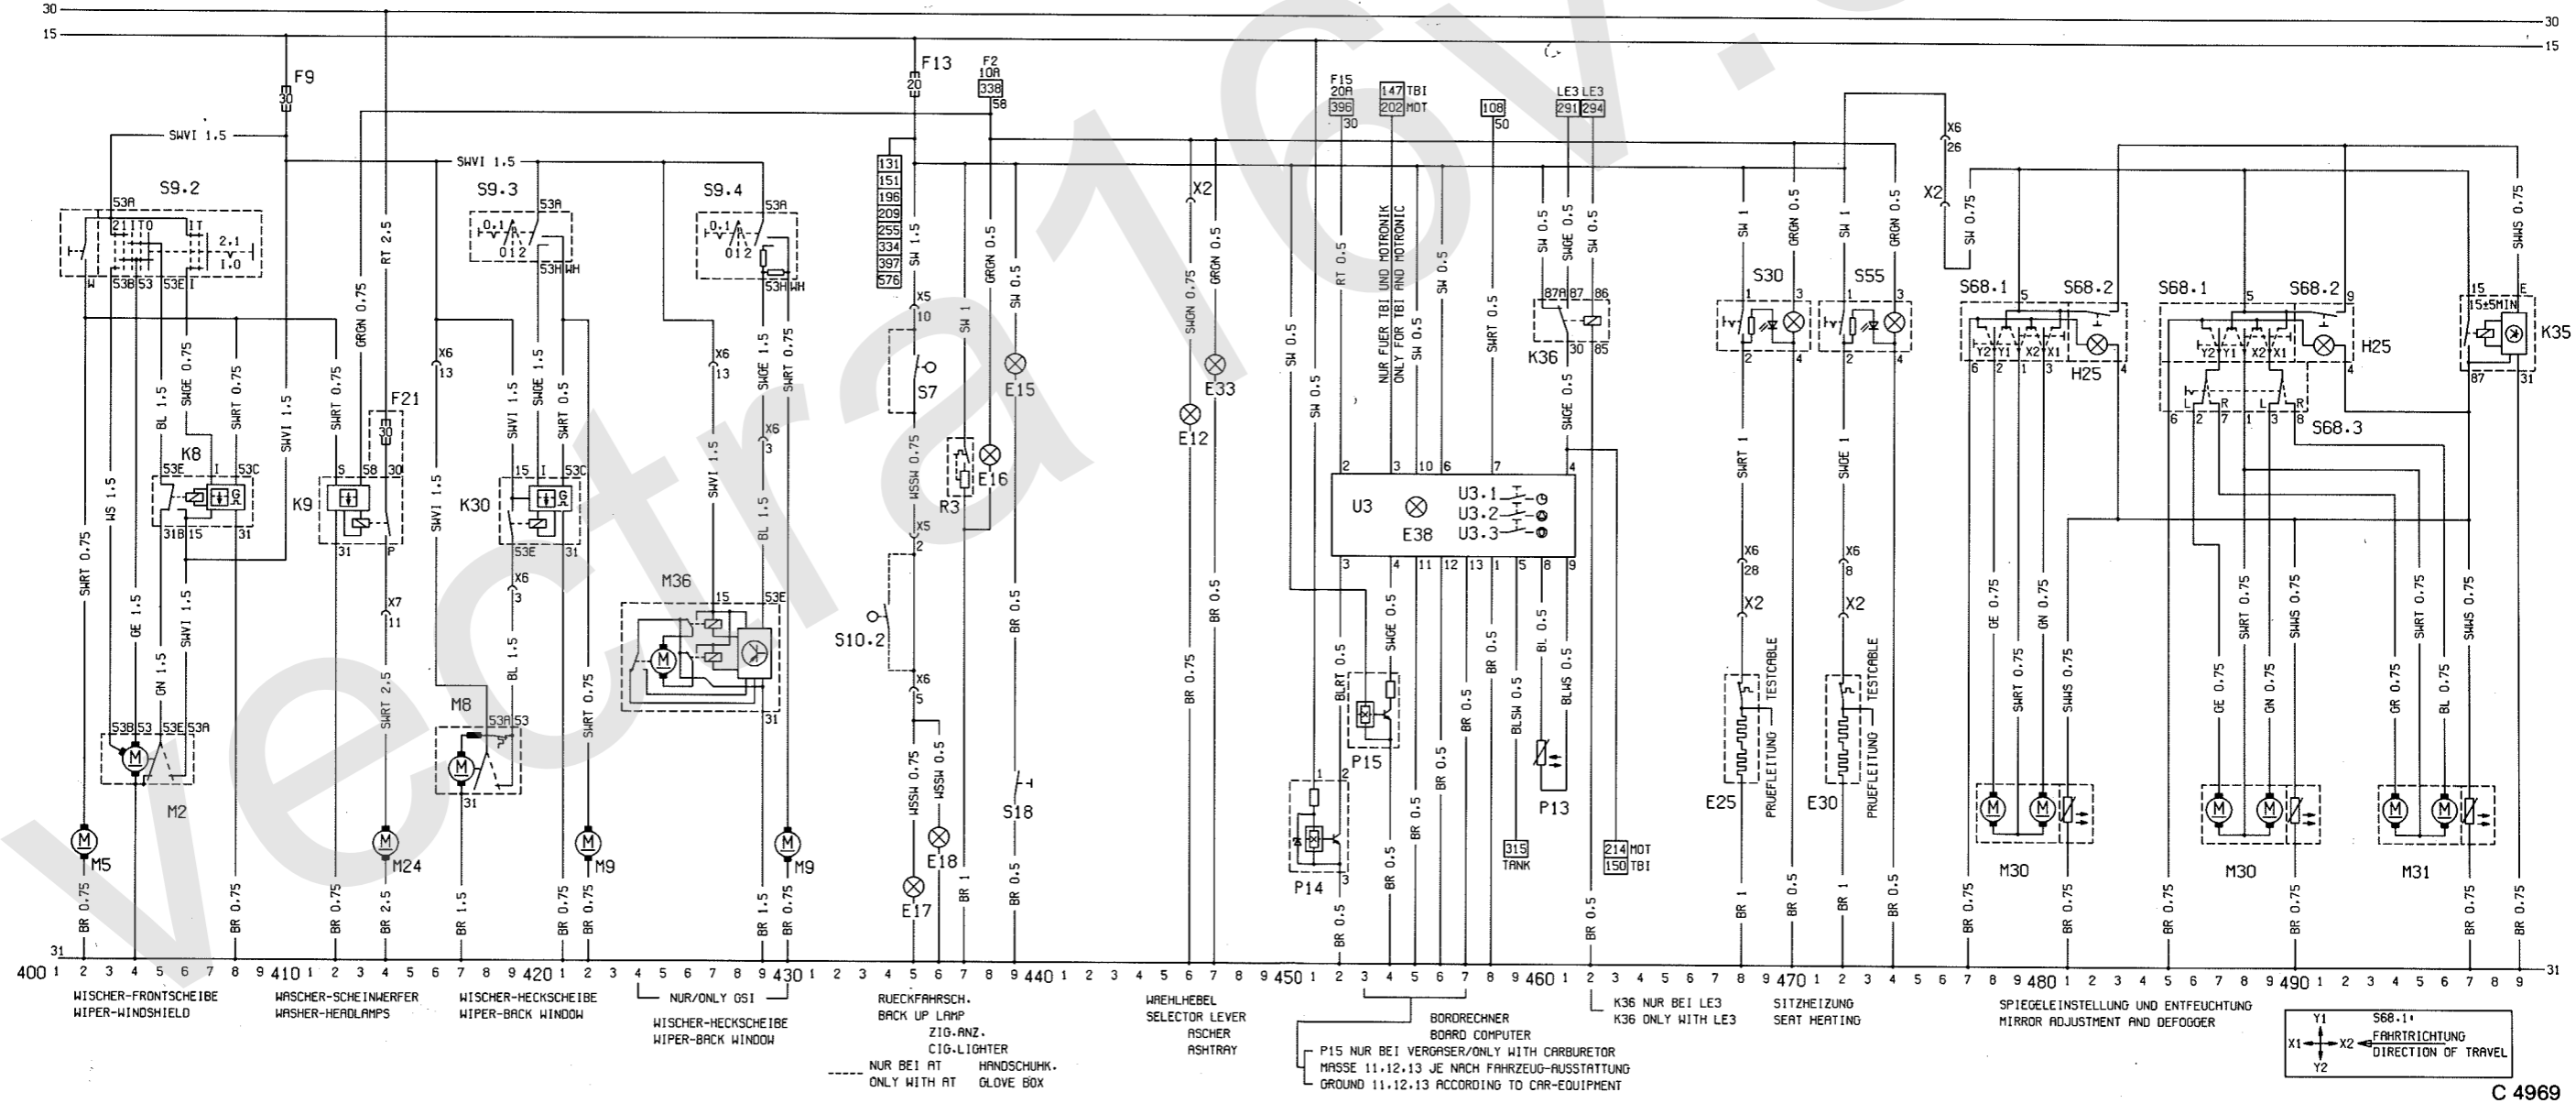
30
15
30
15
F9
30
SWVI 1.5
S9.2
53A
2.1 I T0
I T
2.1
1.0
W
53B 53
53E I
SWVI 1.5
S9.3
53A
0.1
0 1 2
53H WH
S9.4
53A
0.1
0 1 2
53H WH
F13
20
F2
10A
338
58
131
151
196
209
255
334
397
576
SW 1.5
X5
10
S7
F15
20A
396
30
147 TBI
202 MOT
108
50
LE3 LE3
291 294
X6
26
X2
RT 2.5
GRGN 0.75
SWRT 0.75
WS 1.5
BL 1.5
SWGE 0.75
SWRT 0.75
SWVI 1.5
SWRT 0.75
F21
30
K8
53E I 53C
31B 15 31
K9
S 58 30
31 P
X7
11
SWRT 2.5
X6
13
SWVI 1.5
K30
SWVI 1.5
SWGE 1.5
SWRT 1.5
15 I 53C
53E 31
X6
3
BL 1.5
X6
13
SWVI 1.5
SWGE 1.5
SWRT 0.75
X6
3
BL 1.5
M36
15 53E
31
SWRT 0.75
SWRT 0.75
GE 1.5
GN 1.5
SWVI 1.5
53B 53 53E 53A
M2
M8
53A 53
31
M5
M24
M9
M9
BR 0.75
BR 0.75
BR 0.75
BR 2.5
BR 1.5
BR 0.75
BR 0.75
BR 1.5
BR 0.75
WSSW 0.75
X5
2
S10.2
X6
5
WSSW 0.75
WSSW 0.5
E17
E18
SW 1
R3
E16
GRGN 0.5
SW 0.5
E15
BR 0.5
S18
BR 1
BR 0.5
X2
SWGN 0.75
GRGN 0.5
E12
E33
BR 0.75
BR 0.5
SW 0.5
SW 0.5
RT 0.5
NUR FUER TBI UND MOTRONIK
ONLY FOR TBI AND MOTRONIC
SW 0.5
SW 0.5
SWRT 0.5
2 3 10 6 7 4
U3
E38
U3.1
U3.2
U3.3
3 4 11 12 13 1 5 8 9
BLRT 0.5
SWGE 0.5
P15
1
2
3
P14
BR 0.5
BR 0.5
BR 0.5
BR 0.5
BR 0.5
BR 0.5
BR 0.5
BLSW 0.5
BL 0.5
BLWS 0.5
315
TANK
P13
214 MOT
150 TBI
BR 0.5
SW 0.5
SWGE 0.5
SW 0.5
87A 87 86
K36
30 85
SWGE 0.5
SW 1
GRGN 0.5
S30
1 3
2 4
SWRT 1
X6
28
X2
TESTCABLE
PRUEFLEITUNG
E25
BR 1
BR 0.5
SW 1
GRGN 0.5
S55
1 3
2 4
SWGE 1
X6
8
X2
TESTCABLE
PRUEFLEITUNG
E30
BR 1
BR 0.5
X2
SW 0.75
S68.1
5
S68.2
Y2 Y1 X2 X1
6 2 1 3
H25
4
GE 0.75
SWRT 0.75
GN 0.75
SWWS 0.75
M30
BR 0.75
BR 0.75
S68.1
5
S68.2
9
Y2 Y1 X2 X1
H25
L R L R
6 2 7 1 3 8
4
S68.3
SWRT 0.75
SWWS 0.75
GE 0.75
GN 0.75
SWWS 0.75
M30
BR 0.75
BR 0.75
SWWS 0.75
15 E
15±5MIN
K35
87 31
SWRT 0.75
SWWS 0.75
GR 0.75
BL 0.75
M31
BR 0.75
BR 0.75
31
31
400 1 2 3 4 5 6 7 8 9 410 1 2 3 4 5 6 7 8 9 420 1 2 3 4 5 6 7 8 9 430 1 2 3 4 5 6 7 8 9 440 1 2 3 4 5 6 7 8 9 450 1 2 3 4 5 6 7 8 9 460 1 2 3 4 5 6 7 8 9 470 1 2 3 4 5 6 7 8 9 480 1 2 3 4 5 6 7 8 9 490 1 2 3 4 5 6 7 8 9
WISCHER-FRONTSCHEIBE
WIPER-WINDSHIELD
WASCHER-SCHEINWERFER
WASHER-HEADLAMPS
WISCHER-HECKSCHEIBE
WIPER-BACK WINDOW
NUR/ONLY GSI
WISCHER-HECKSCHEIBE
WIPER-BACK WINDOW
RUECKFAHRSCH.
BACK UP LAMP
ZIG.ANZ.
CIG.LIGHTER
NUR BEI AT
ONLY WITH AT
HANDSCHUHK.
GLOVE BOX
WAEHLHEBEL
SELECTOR LEVER
ASCHER
ASHTRAY
BORDRECHNER
BOARD COMPUTER
P15 NUR BEI VERGASER/ONLY WITH CARBURETOR
MASSE 11.12.13 JE NACH FAHRZEUG-AUSSTATTUNG
GROUND 11.12.13 ACCORDING TO CAR-EQUIPMENT
K36 NUR BEI LE3
K36 ONLY WITH LE3
SITZHEIZUNG
SEAT HEATING
SPIEGELEINSTELLUNG UND ENTFEUCHTUNG
MIRROR ADJUSTMENT AND DEFOGGER
Y1
X1
X2
Y2
S68.1:
FAHRTRICHTUNG
DIRECTION OF TRAVEL
C 4969
vectra16v.de